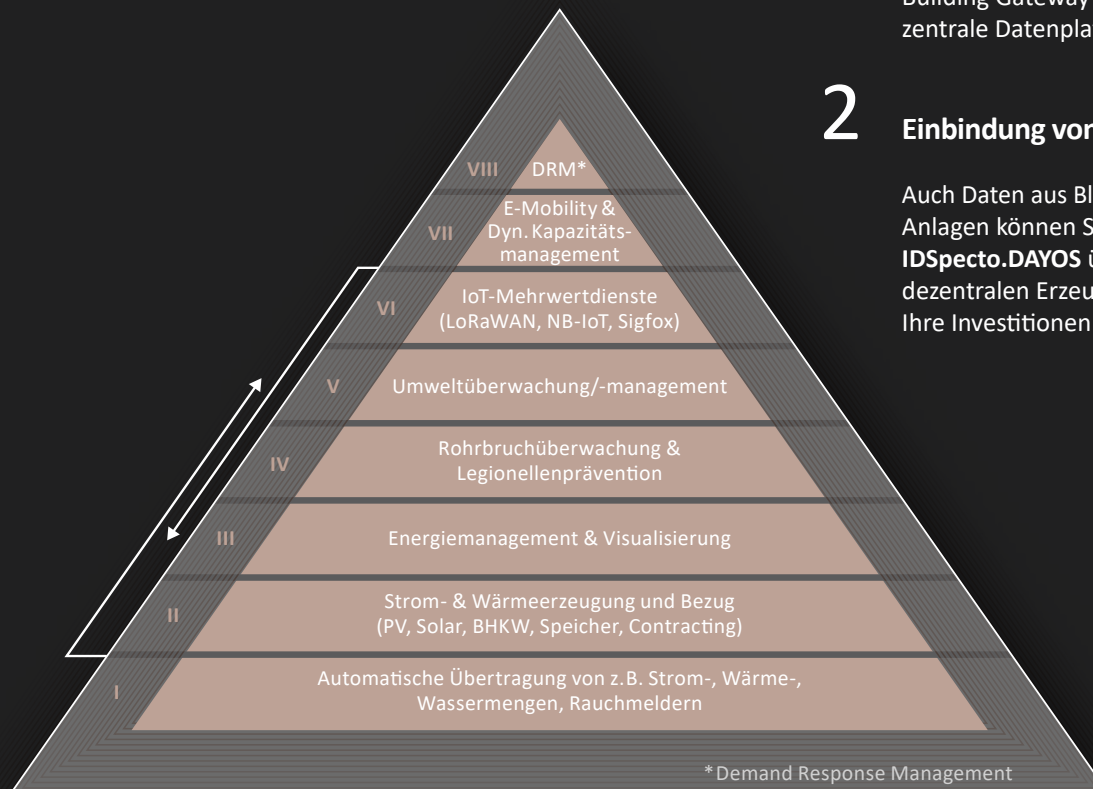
Building Gateway
zentrale Datenpla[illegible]

2

Einbindung von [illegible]

Auch Daten aus Bl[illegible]
Anlagen können S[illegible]
IDSpecto.DAYOS ü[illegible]
dezentralen Erzeu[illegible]
Ihre Investitionen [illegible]

VIII DRM*

VII E-Mobility & Dyn. Kapazitätsmanagement

VI IoT-Mehrwertdienste (LoRaWAN, NB-IoT, Sigfox)

V Umweltüberwachung/-management

IV Rohrbruchüberwachung & Legionellenprävention

III Energiemanagement & Visualisierung

II Strom- & Wärmeerzeugung und Bezug (PV, Solar, BHKW, Speicher, Contracting)

I Automatische Übertragung von z.B. Strom-, Wärme-, Wassermengen, Rauchmeldern

*Demand Response Management